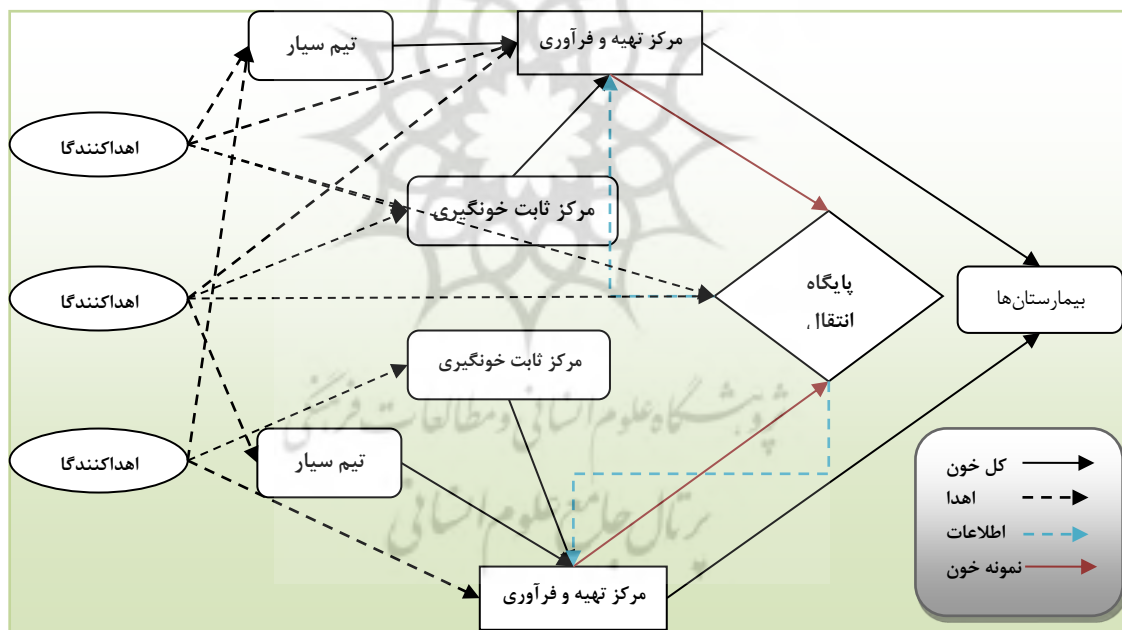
تیم سیار
مرکز تهیه و فرآوری
اهداکنندگا
مرکز ثابت خونگیری
پایگاه انتقال
بیمارستان‌ها
اهداکنندگا
مرکز ثابت خونگیری
اهداکنندگا
تیم سیار
مرکز تهیه و فرآوری
کل خون
اهدا
اطلاعات
نمونه خون
پژوهشگاه علوم انسانی و مطالعات فرهنگی
پرتال جامع علوم انسانی